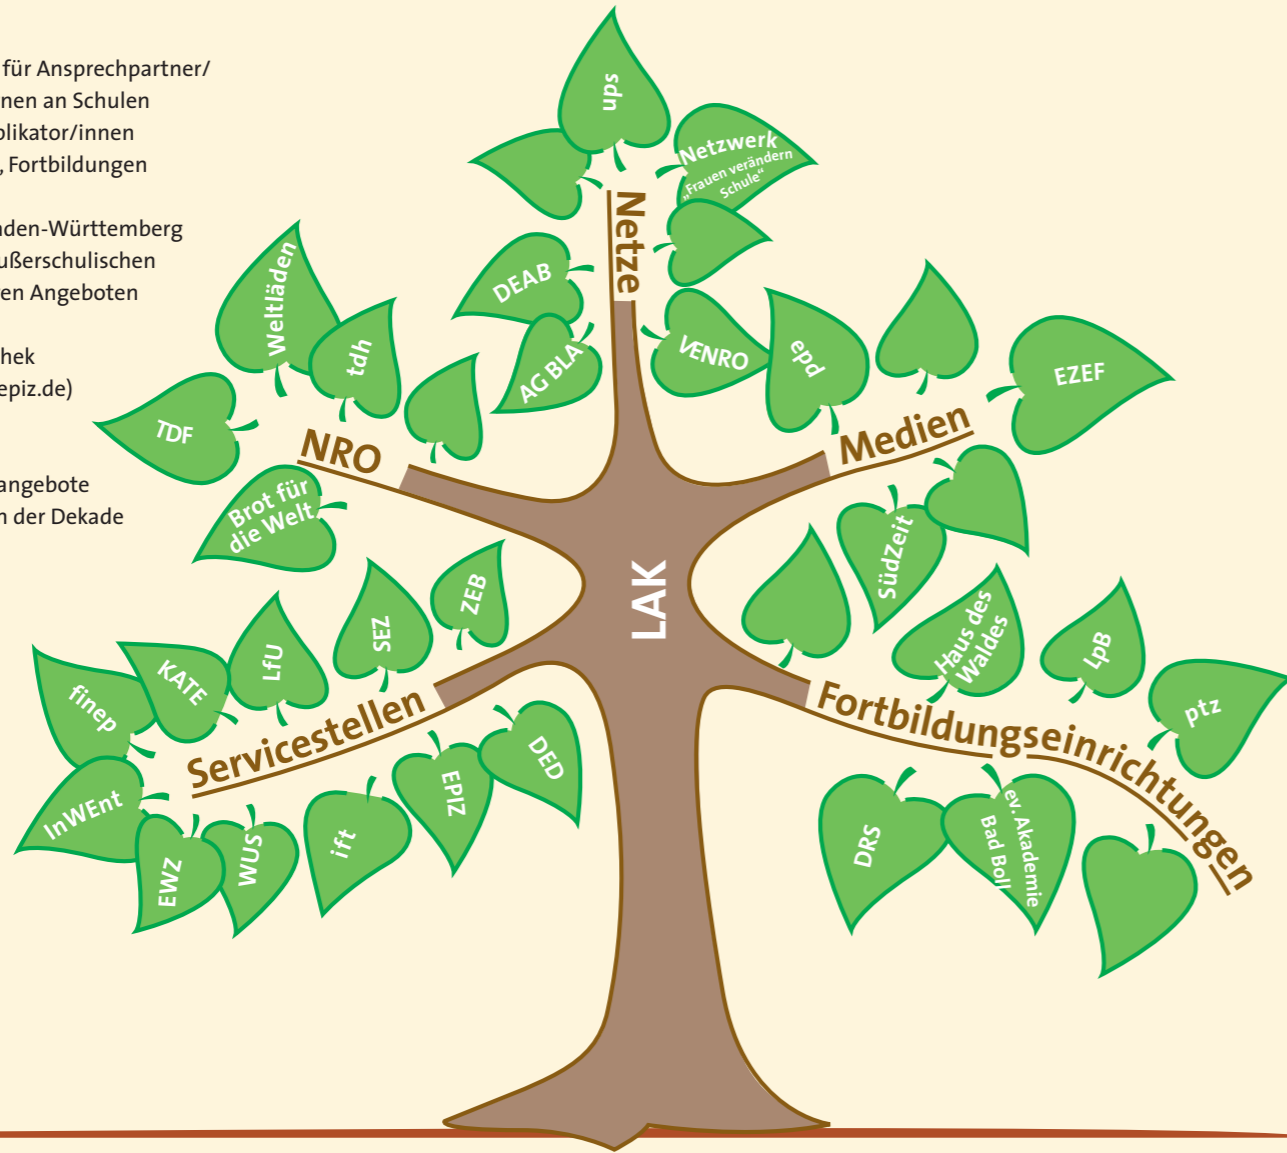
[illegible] für Ansprechpartner/
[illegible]nen an Schulen
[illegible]plikator/innen
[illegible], Fortbildungen

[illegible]den-Württemberg
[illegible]ußerschulischen
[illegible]en Angeboten

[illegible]hek
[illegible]epiz.de)

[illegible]angebote
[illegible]n der Dekade

ups
Netzwerk „Frauen verändern Schule"
Netze
DEAB
AG BLA
VENRO
epd
EZEF
Medien
Weltläden
tdh
TDF
NRO
Brot für die Welt
LAK
SüdZeit
Haus des Waldes
LpB
ptz
Fortbildungseinrichtungen
DRS
ev. Akademie Bad Boll
ZEB
SEZ
LfU
KATE
finep
Servicestellen
InWEnt
EWZ
WUS
ift
EPIZ
DED